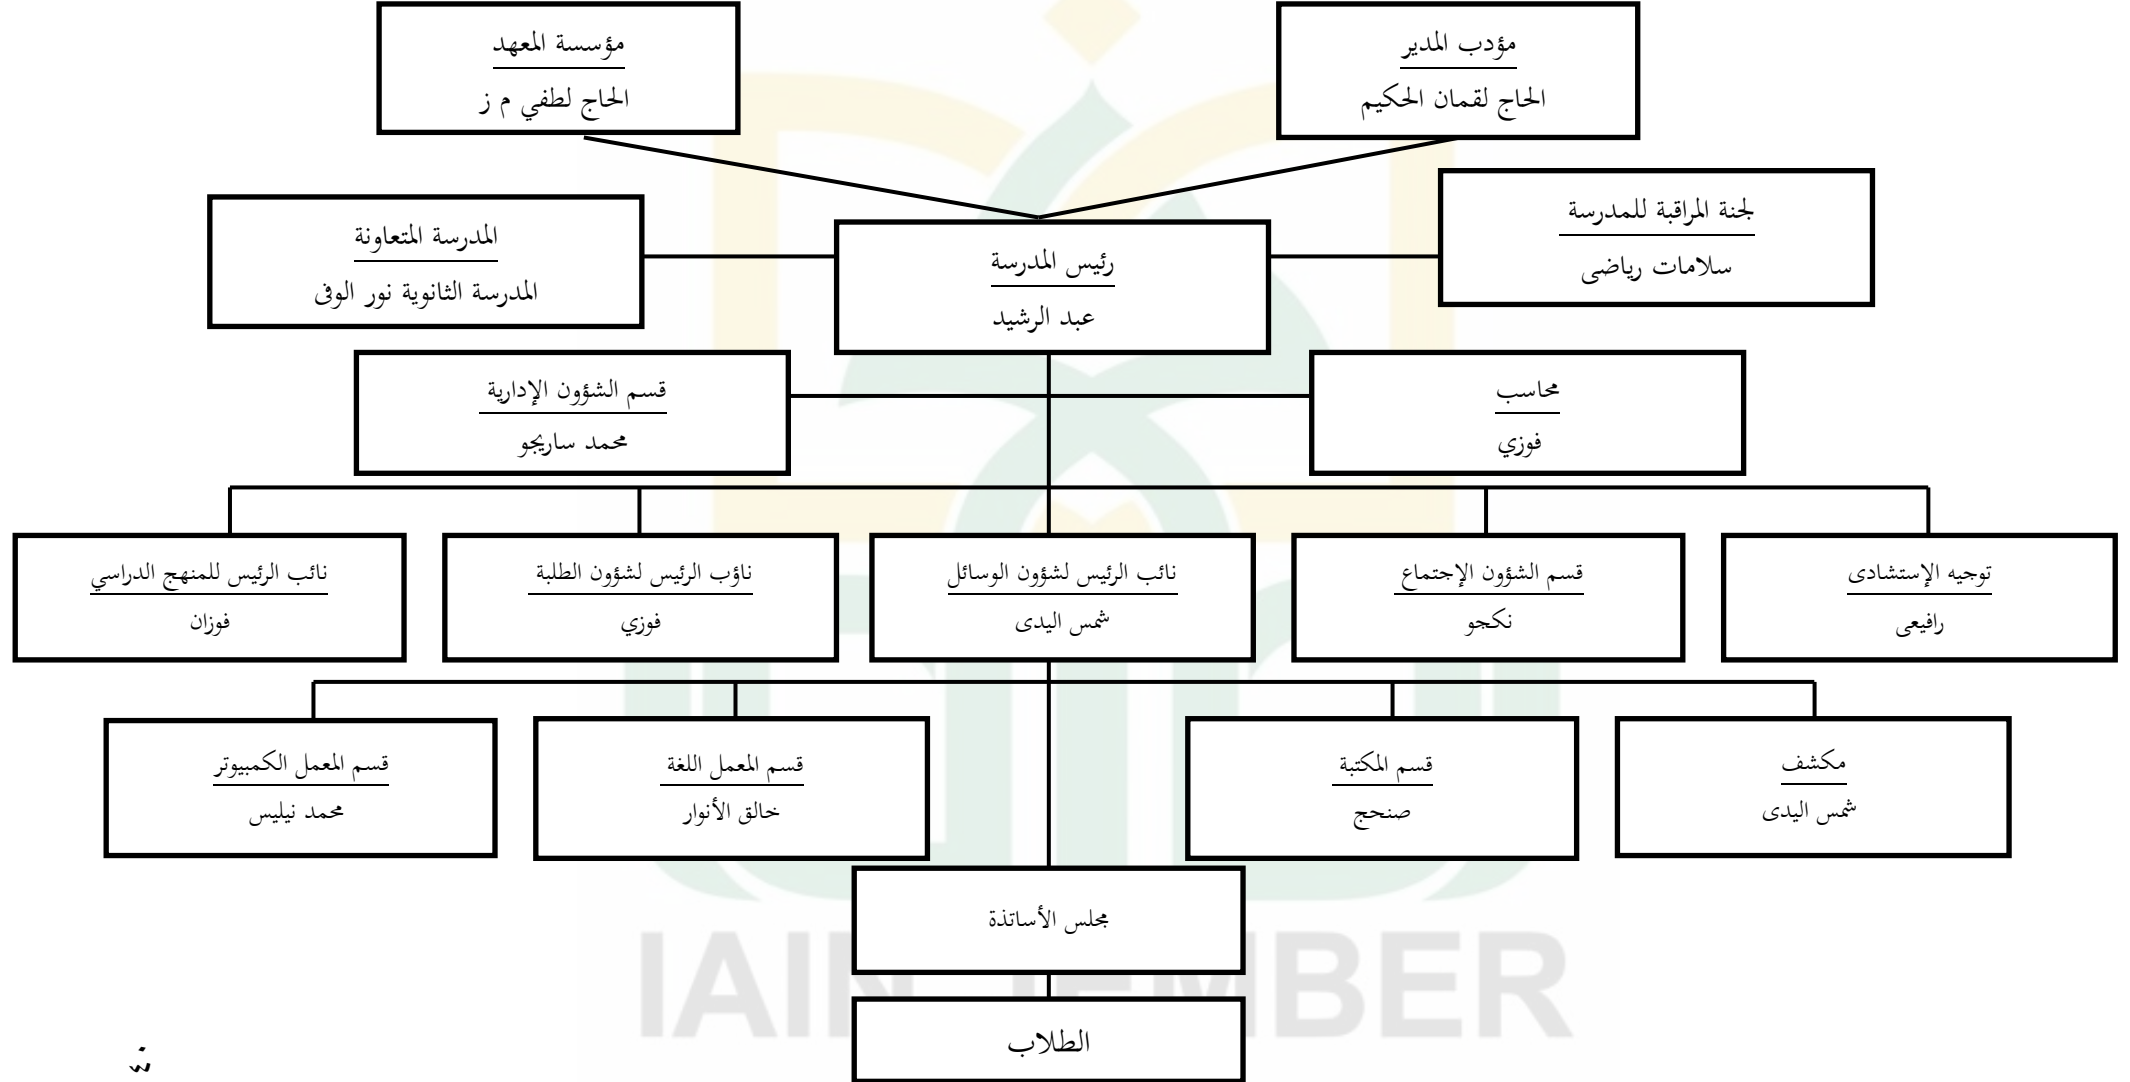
مؤسسة المعهد
الحاج لطفي م ز

مؤدب المدير
الحاج لقمان الحكيم

المدرسة المتعاونة
المدرسة الثانوية نور الوفى

رئيس المدرسة
عبد الرشيد

لجنة المراقبة للمدرسة
سلامات رياضى

قسم الشؤون الإدارية
محمد ساريجو

محاسب
فوزي

نائب الرئيس للمنهج الدراسي
فوزان

ناؤب الرئيس لشؤون الطلبة
فوزي

نائب الرئيس لشؤون الوسائل
شمس اليدى

قسم الشؤون الإجتماع
نكجو

توجيه الإستشادى
رافيعى

قسم المعمل الكمبيوتر
محمد نيليس

قسم المعمل اللغة
خالق الأنوار

قسم المكتبة
صنحج

مكشف
شمس اليدى

مجلس الأساتذة

الطلاب

IAIN JEMBER

ش